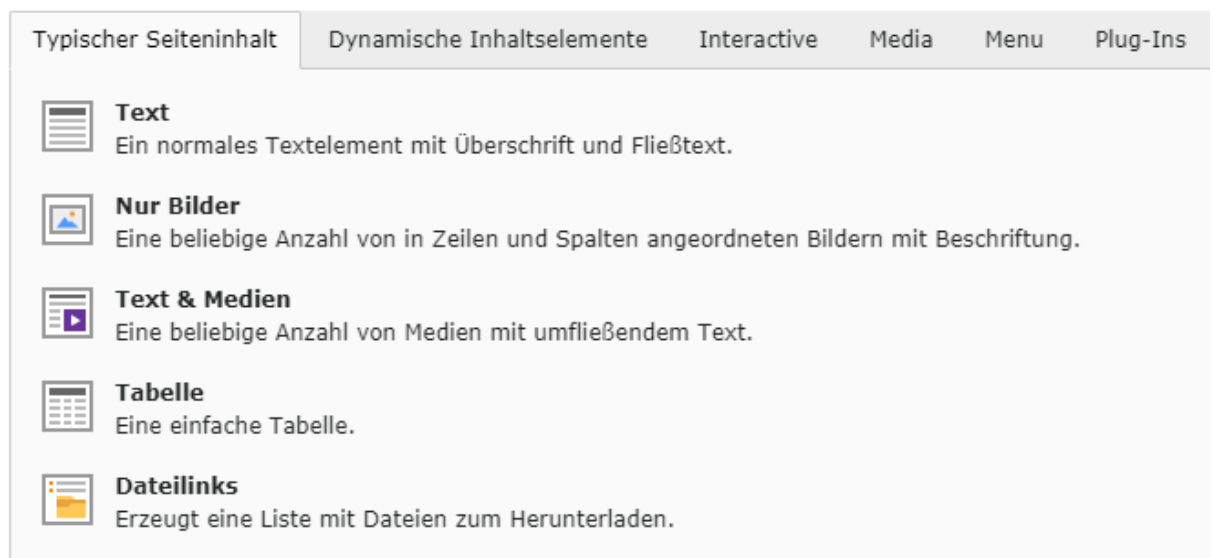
Typischer Seiteninhalt | Dynamische Inhaltselemente | Interactive | Media | Menu | Plug-Ins

**Text**
Ein normales Textelement mit Überschrift und Fließtext.

**Nur Bilder**
Eine beliebige Anzahl von in Zeilen und Spalten angeordneten Bildern mit Beschriftung.

**Text & Medien**
Eine beliebige Anzahl von Medien mit umfließendem Text.

**Tabelle**
Eine einfache Tabelle.

**Dateilinks**
Erzeugt eine Liste mit Dateien zum Herunterladen.